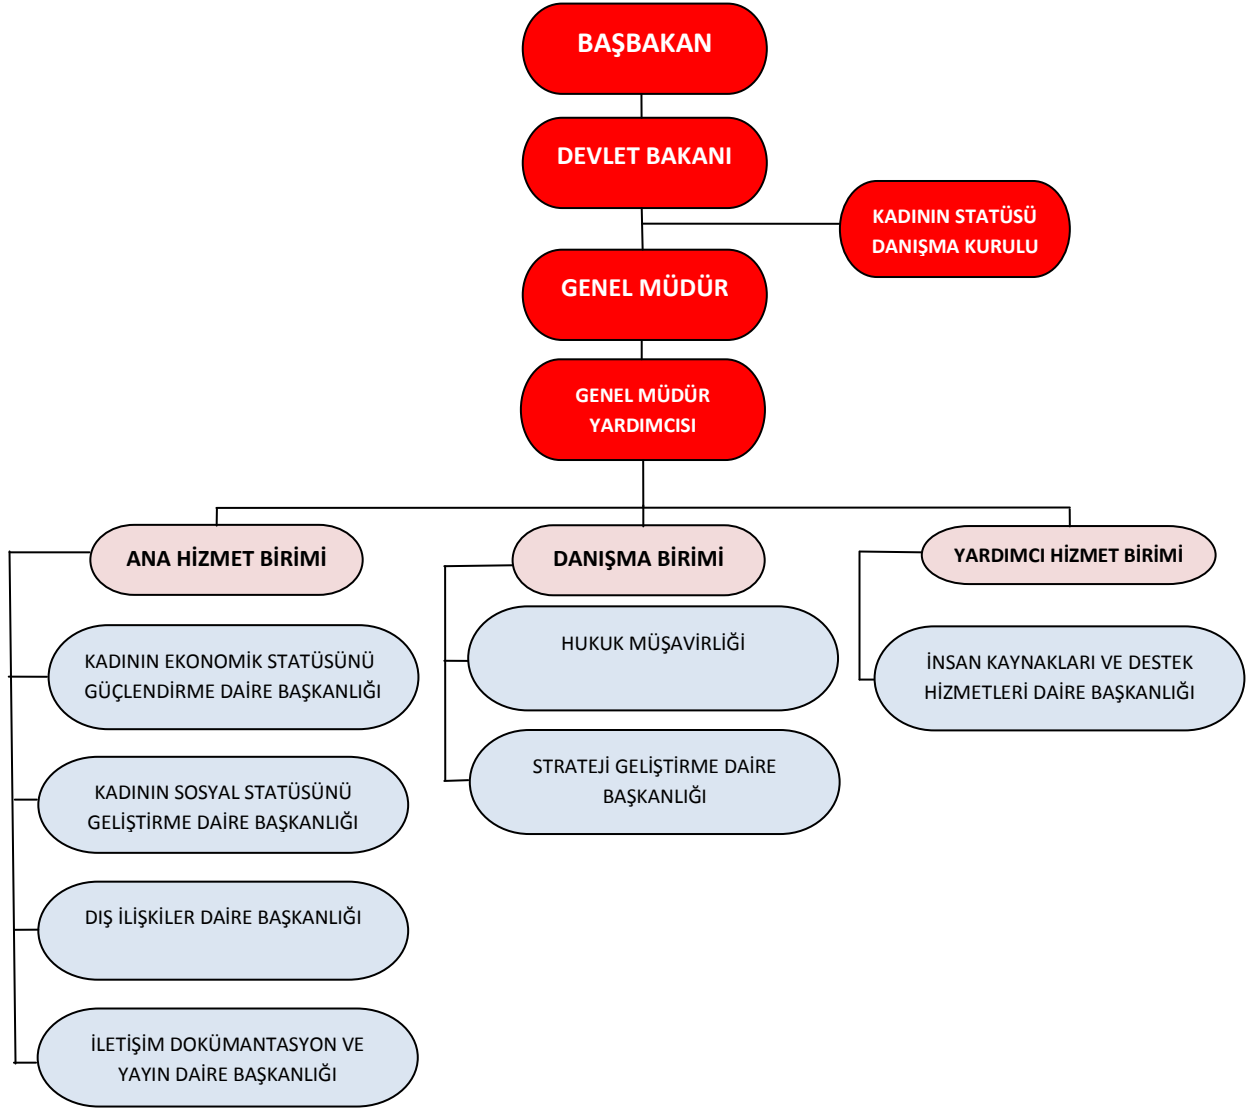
BAŞBAKAN

DEVLET BAKANI

KADININ STATÜSÜ DANIŞMA KURULU

GENEL MÜDÜR

GENEL MÜDÜR YARDIMCISI

ANA HİZMET BİRİMİ

KADININ EKONOMİK STATÜSÜNÜ GÜÇLENDİRME DAİRE BAŞKANLIĞI

KADININ SOSYAL STATÜSÜNÜ GELİŞTİRME DAİRE BAŞKANLIĞI

DIŞ İLİŞKİLER DAİRE BAŞKANLIĞI

İLETİŞİM DOKÜMANTASYON VE YAYIN DAİRE BAŞKANLIĞI

DANIŞMA BİRİMİ

HUKUK MÜŞAVİRLİĞİ

STRATEJİ GELİŞTİRME DAİRE BAŞKANLIĞI

YARDIMCI HİZMET BİRİMİ

İNSAN KAYNAKLARI VE DESTEK HİZMETLERİ DAİRE BAŞKANLIĞI